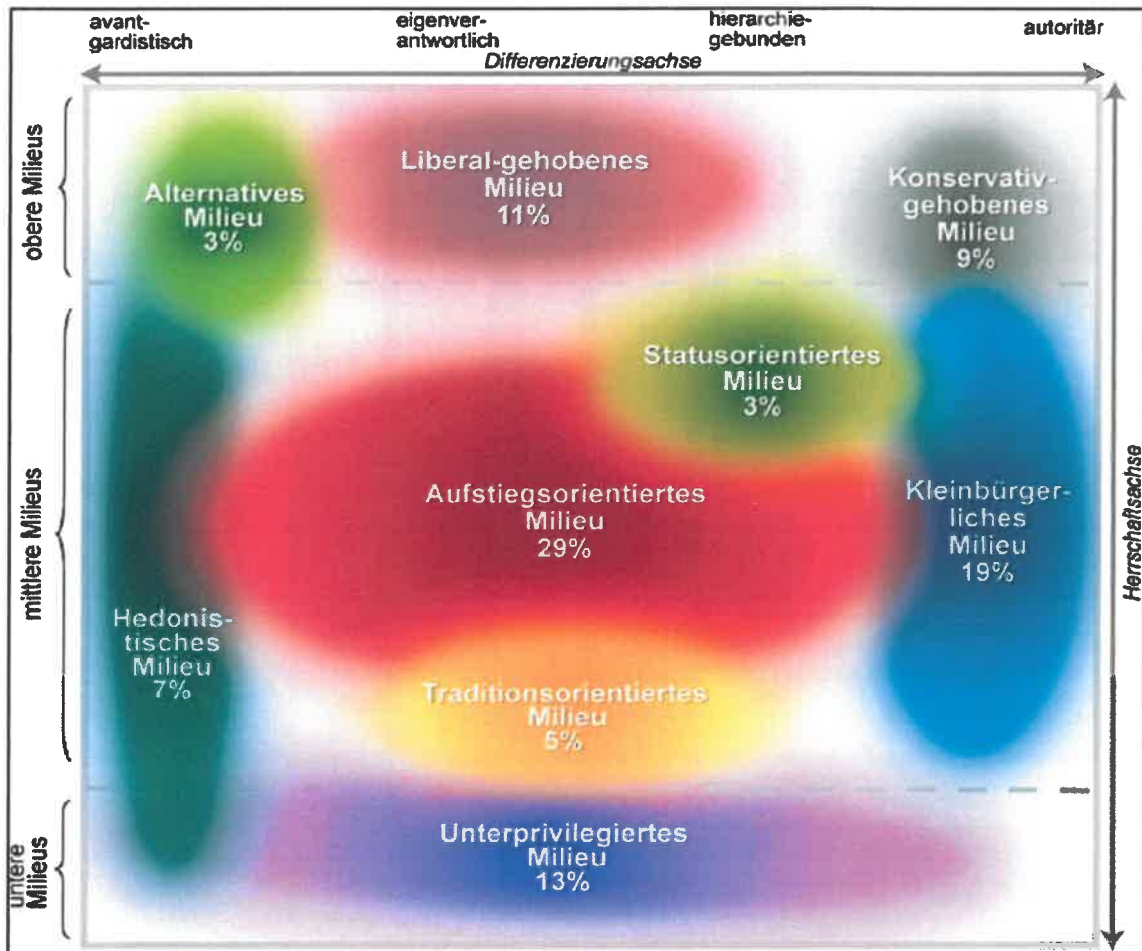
avantgardistisch

eigenverantwortlich

hierarchiegebunden

autoritär

Differenzierungsachse

obere Milieus

mittlere Milieus

untere Milieus

Herrschaftsachse

Alternatives Milieu 3%

Liberal-gehobenes Milieu 11%

Konservativgehobenes Milieu 9%

Statusorientiertes Milieu 3%

Aufstiegsorientiertes Milieu 29%

Kleinbürgerliches Milieu 19%

Hedonistisches Milieu 7%

Traditionsorientiertes Milieu 5%

Unterprivilegiertes Milieu 13%